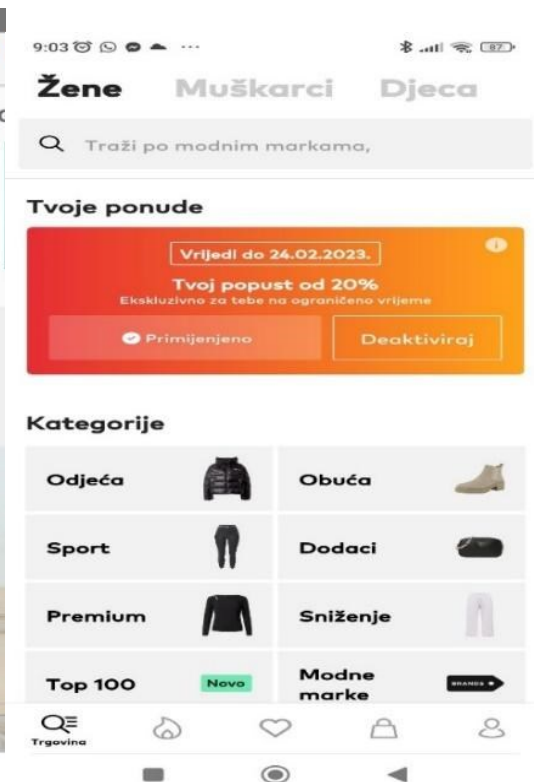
9:03

Žene Muškarci Djeca

Traži po modnim markama,

Tvoje ponude

Vrijedi do 24.02.2023.

Tvoj popust od 20%

Ekskluzivno za tebe na ograničeno vrijeme

Primijenjeno

Deaktiviraj

Kategorije

| Odjeća | Obuća |
|---|---|
| Sport | Dodaci |
| Premium | Sniženje |
| Top 100 Novo | Modne marke BRANDS |

Trgovina